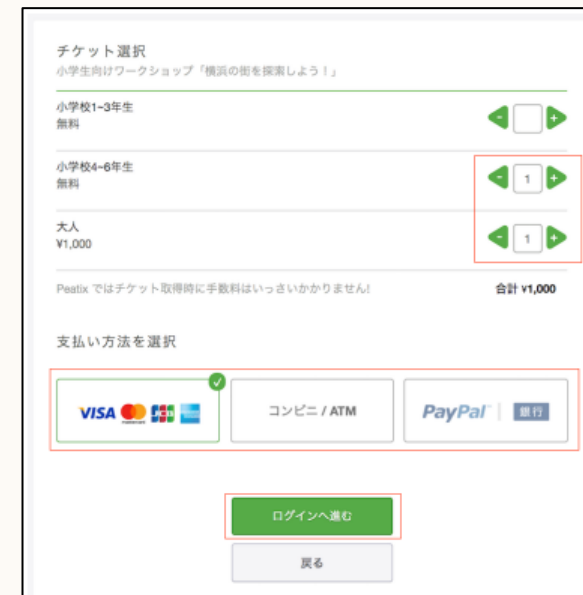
チケット選択

小学生向けワークショップ「横浜の街を探索しよう！」

小学校1~3年生
無料

小学校4~6年生
無料

1

大人
¥1,000

1

Peatix ではチケット取得時に手数料はいっさいかかりません!

合計 ¥1,000

支払い方法を選択

VISA

コンビニ / ATM

PayPal

銀行

ログインへ進む

戻る